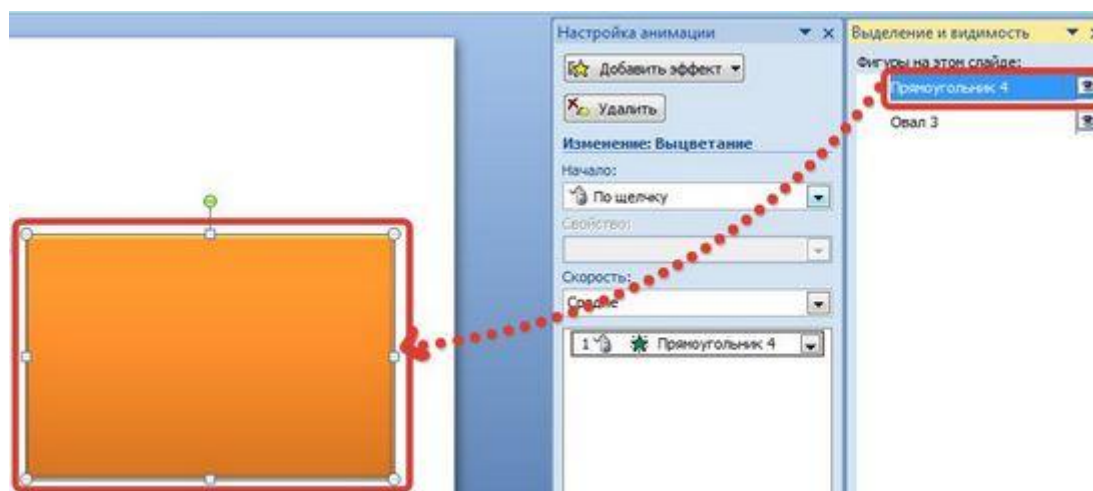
Настройка анимации

Добавить эффект

Удалить

Изменение: Выцветание

Начало:

По щелчку

Свойство:

Скорость:

Средне

1 Прямоугольник 4

Выделение и видимость

Фигуры на этом слайде:

Прямоугольник 4

Овал 3